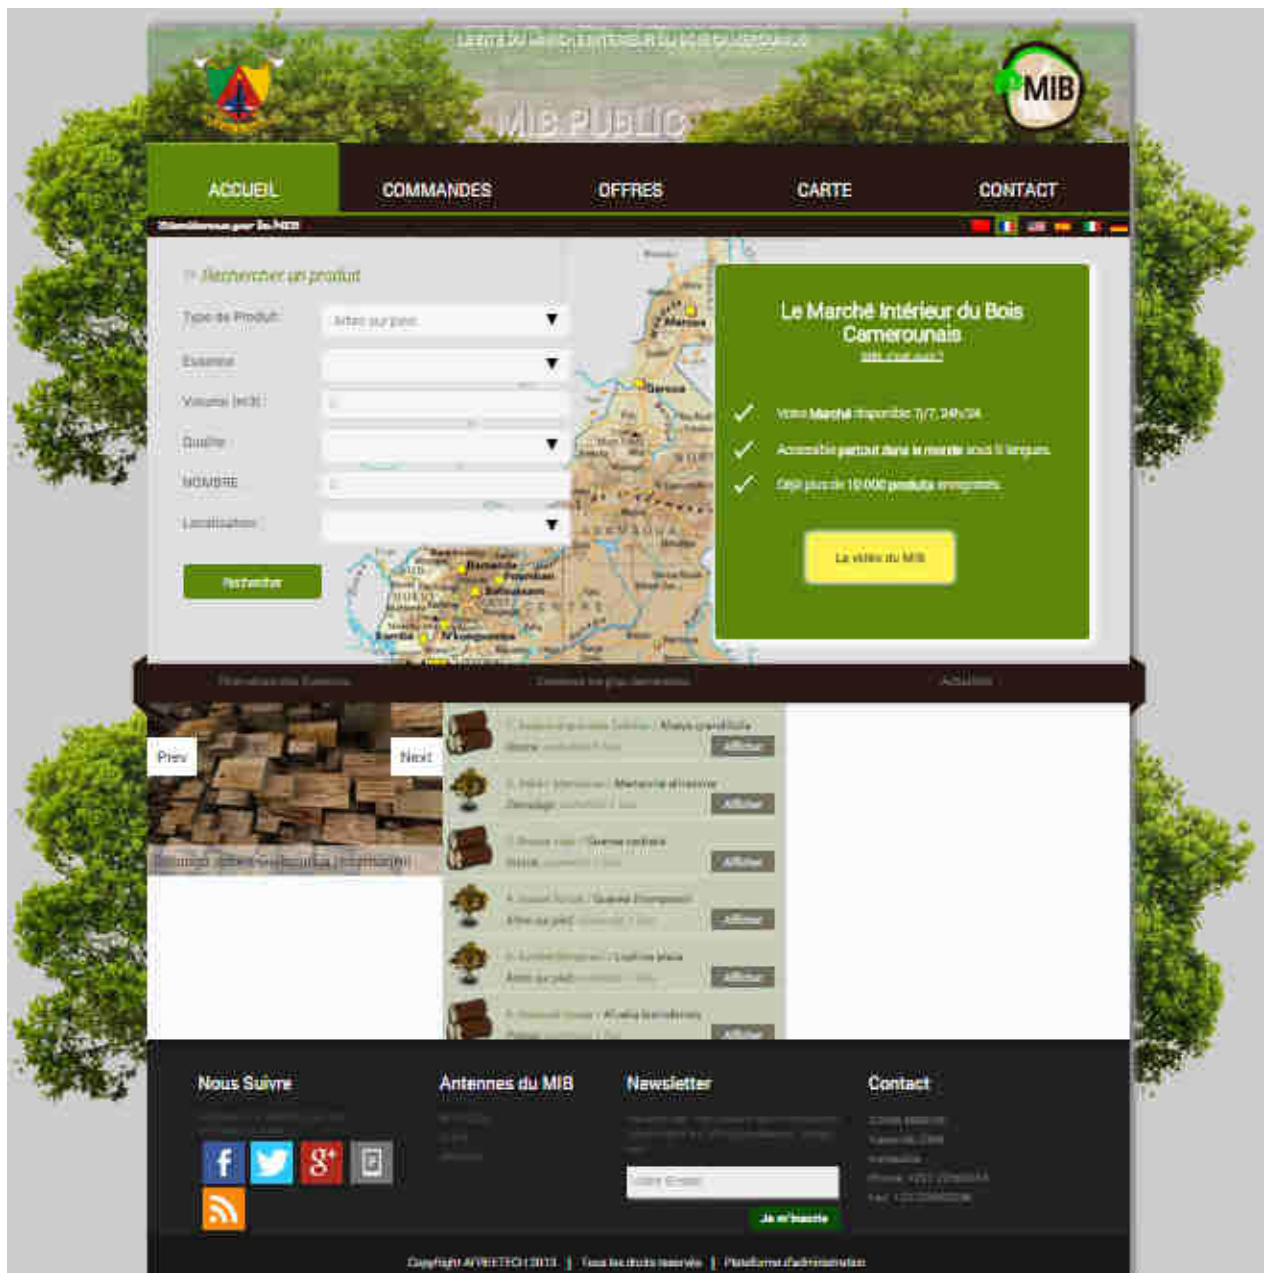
LE SITE DU MARCHÉ INTÉRIEUR DU BOIS CAMEROUNAIS

MIB PUBLIC

MIB

ACCUEIL
COMMANDES
OFFRES
CARTE
CONTACT

Bienvenue sur le MIB

Rechercher un produit

Type de Produit : Arbre sur pied
Essence
Volume (m3) :
Qualité
NOMBRE
Localisation

Rechercher

Le Marché Intérieur du Bois Camerounais
Qui sommes-nous ?

Votre Marché disponible 7j/7, 24h/24
Accessible partout dans le monde sous 5 langues
Déjà plus de 10 000 produits enregistrés

La vidéo du MIB

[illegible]
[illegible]
Actualités

Prev
Next

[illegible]

Afficher
Afficher
Afficher
Afficher
Afficher
Afficher

Nous Suivre
Antennes du MIB
Newsletter
Contact

Votre Email
Je m'inscris

Copyright AFRIKETECH 2013 | Tous les droits réservés | Plateforme d'administration